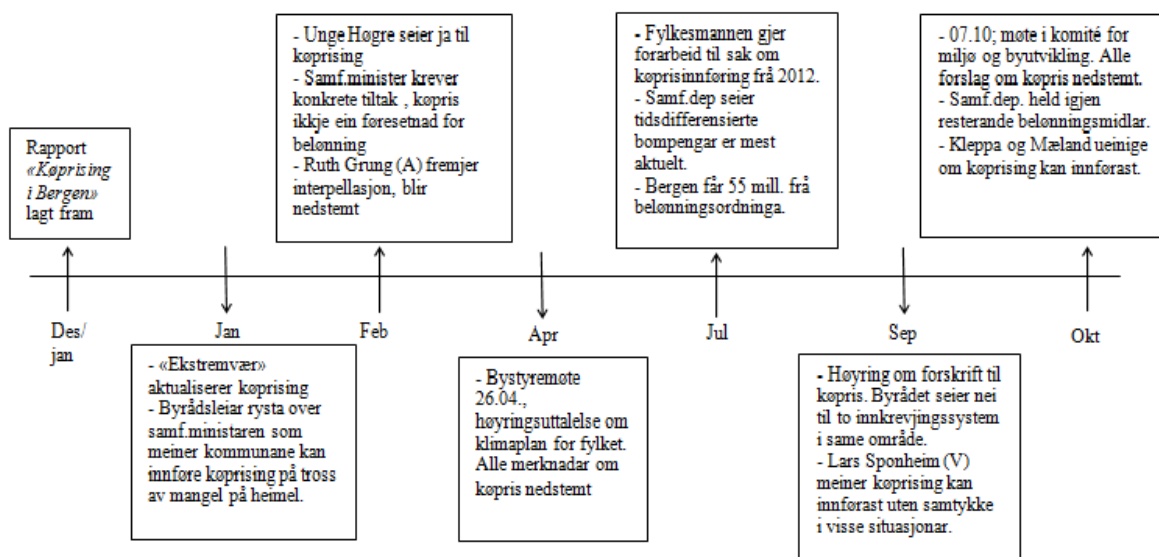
Rapport *«Køprising i Bergen»* lagt fram

- Unge Høgre seier ja til køprising
- Samf.minister krever konkrete tiltak , køpris ikkje ein føresetnad for belønning
- Ruth Grung (A) fremjer interpellasjon, blir nedstemt

- Fylkesmannen gjer forarbeid til sak om køprisinnføring frå 2012.
- Samf.dep seier tidsdifferensierte bompengar er mest aktuelt.
- Bergen får 55 mill. frå belønningsordninga.

- 07.10; møte i komité for miljø og byutvikling. Alle forslag om køpris nedstemt.
- Samf.dep. held igjen resterande belønningsmidlar.
- Kleppa og Mæland ueinige om køprising kan innførast.

Des/ jan

Jan

Feb

Apr

Jul

Sep

Okt

- «Ekstremvær» aktualiserer køprising
- Byrådsleiar rysta over samf.ministaren som meiner kommunane kan innføre køprising på tross av mangel på heimel.

- Bystyremøte 26.04., høyringsuttalelse om klimaplan for fylket. Alle merknadar om køpris nedstemt

- Høyring om forskrift til køpris. Byrådet seier nei til to innkrevjingssystem i same område.
- Lars Sponheim (V) meiner køprising kan innførast uten samtykke i visse situasjonar.